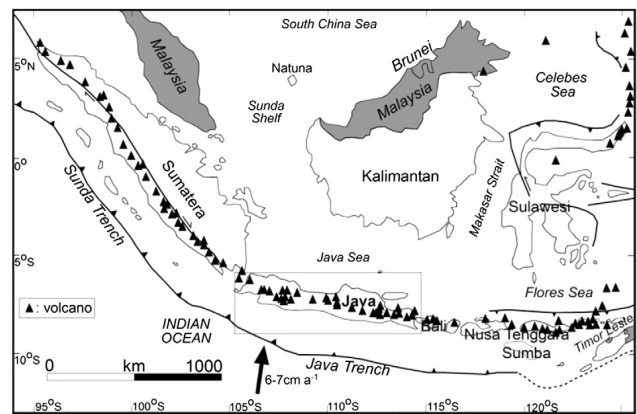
South China Sea
Malaysia
Natuna
Brunei
Malaysia
Celebes Sea
$5^oN$
Sunda Shelf
Sumatera
Kalimantan
$0^o$
Sunda Trench
Makasar Strait
Sulawesi
Java Sea
$5^oS$
▲: volcano
Java
Flores Sea
INDIAN OCEAN
Bali
Nusa Tenggara
Timor Leste
$10^oS$
0 km 1000
Java Trench
Sumba
6-7cm $a^{-1}$
$95^oS$ $100^oS$ $105^oS$ $110^oS$ $115^oS$ $120^oS$